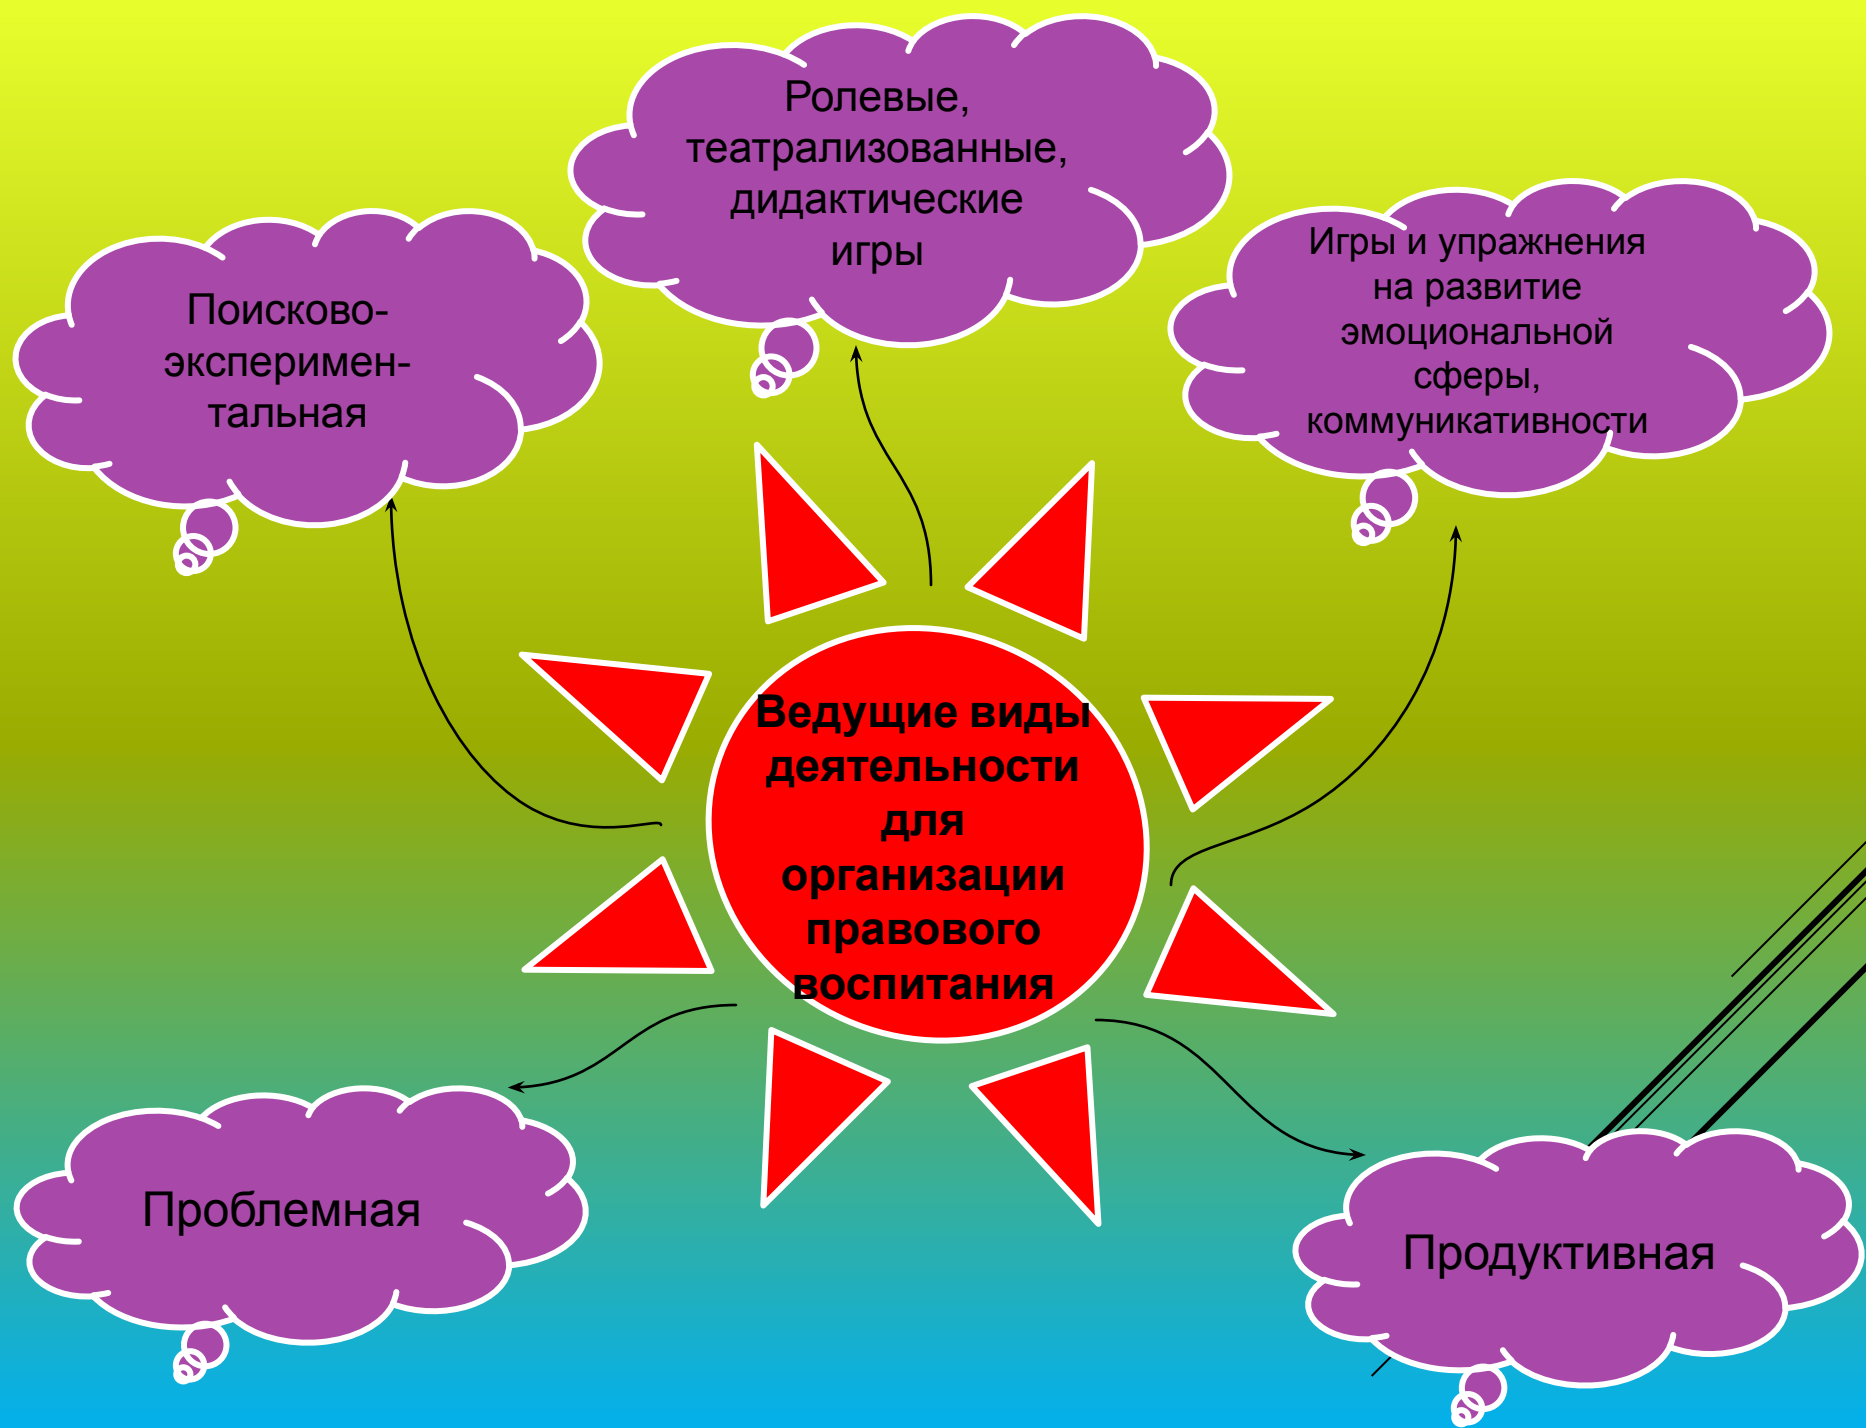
Ролевые, театрализованные, дидактические игры

Поисково-эксперимен-тальная

Игры и упражнения на развитие эмоциональной сферы, коммуникативности

Ведущие виды деятельности для организации правового воспитания

Проблемная

Продуктивная